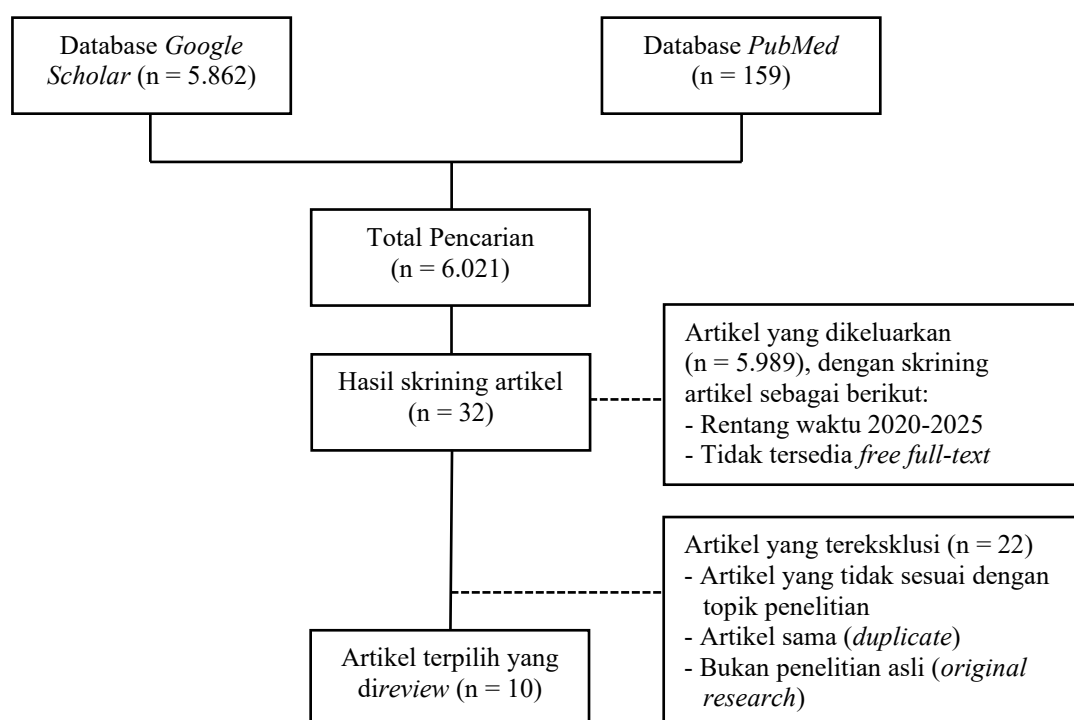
Database Google Scholar (n = 5.862)

Database PubMed (n = 159)

Total Pencarian (n = 6.021)

Hasil skrining artikel (n = 32)

Artikel yang dikeluarkan (n = 5.989), dengan skrining artikel sebagai berikut:
- Rentang waktu 2020-2025
- Tidak tersedia free full-text

Artikel yang tereksklusi (n = 22)
- Artikel yang tidak sesuai dengan topik penelitian
- Artikel sama (duplicate)
- Bukan penelitian asli (original research)

Artikel terpilih yang direview (n = 10)